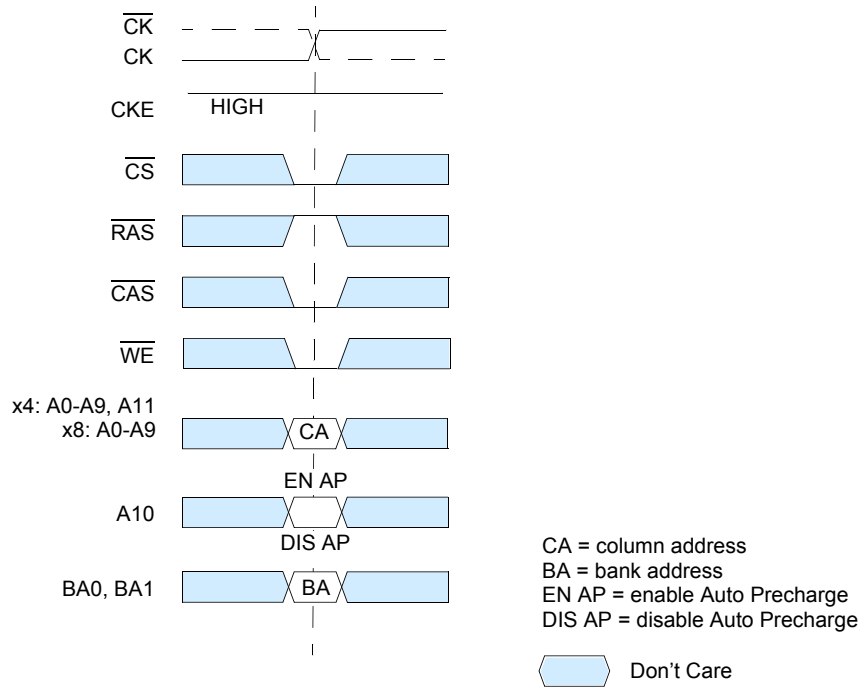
$\overline{CK}$
CK
CKE
HIGH
$\overline{CS}$
$\overline{RAS}$
$\overline{CAS}$
$\overline{WE}$
x4: A0-A9, A11
x8: A0-A9
CA
EN AP
A10
DIS AP
BA0, BA1
BA

CA = column address
BA = bank address
EN AP = enable Auto Precharge
DIS AP = disable Auto Precharge

Don't Care